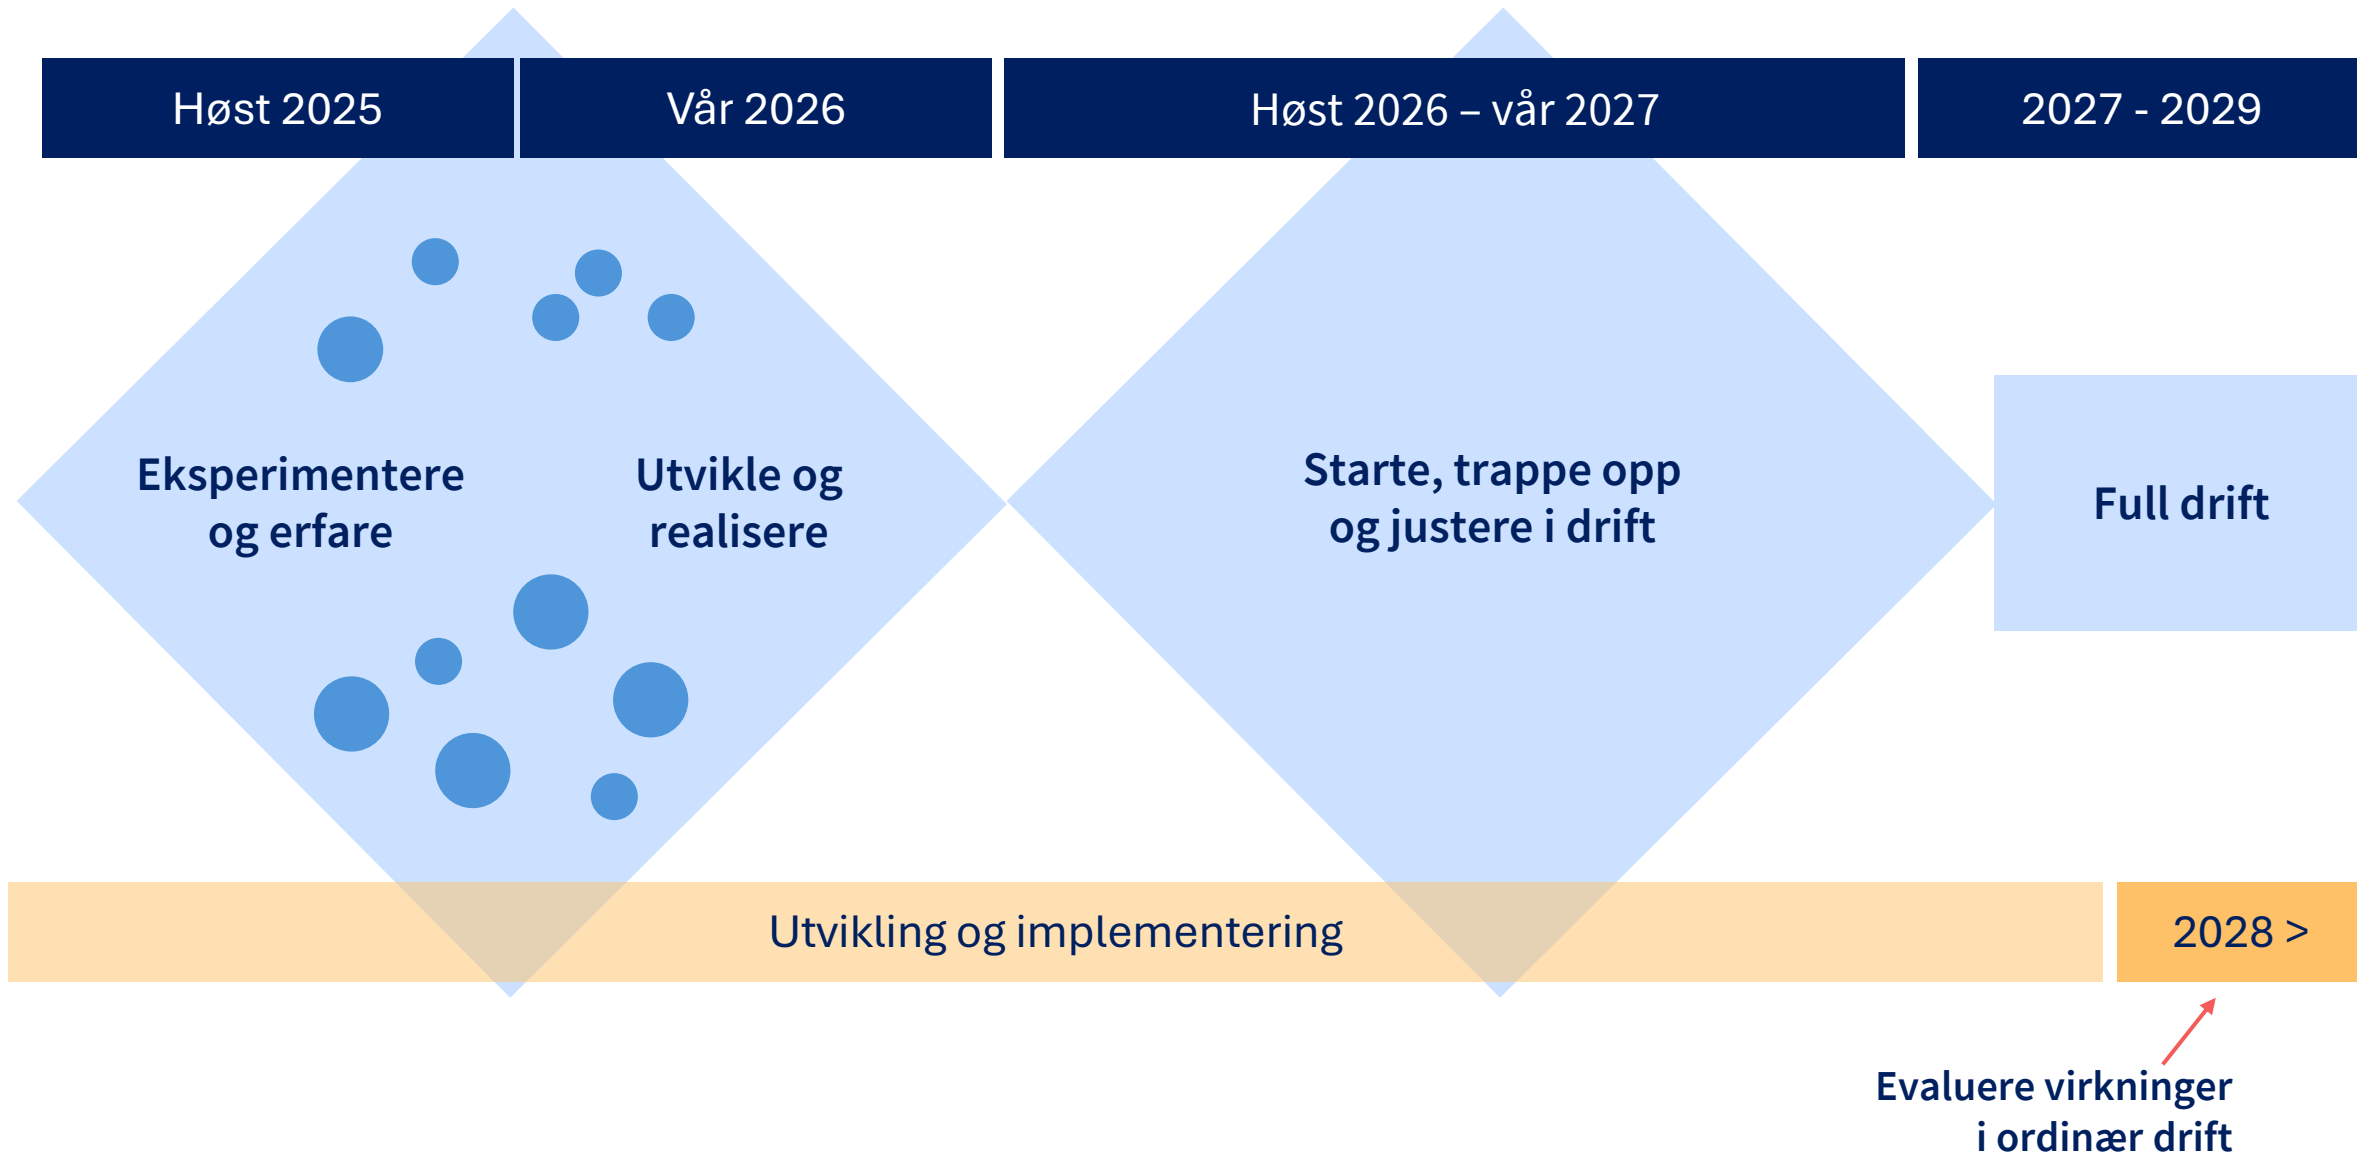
Høst 2025

Vår 2026

Høst 2026 – vår 2027

2027 - 2029

Eksperimentere og erfare

Utvikle og realisere

Starte, trappe opp og justere i drift

Full drift

Utvikling og implementering

2028 >

Evaluere virkninger i ordinær drift